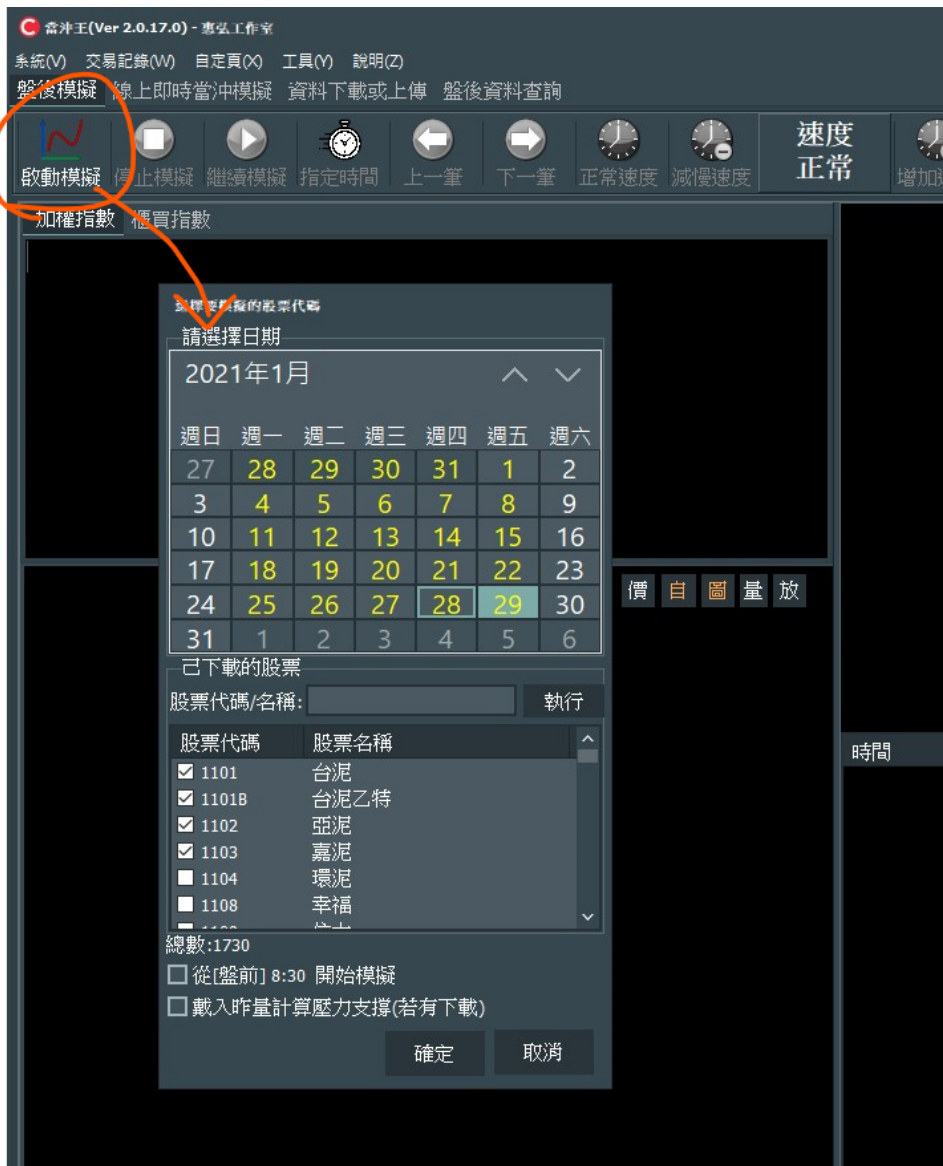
當沖王(Ver 2.0.17.0) - 惠弘工作室

系統(V) 交易記錄(W) 自定頁(X) 工具(Y) 說明(Z)

盤後模擬 線上即時當沖模擬 資料下載或上傳 盤後資料查詢

啟動模擬 停止模擬 繼續模擬 指定時間 上一筆 下一筆 正常速度 減慢速度 速度 正常 增加

加權指數 櫃買指數

選擇要模擬的股票代碼

請選擇日期

2021年1月

| 週日 | 週一 | 週二 | 週三 | 週四 | 週五 | 週六 |
|---|---|---|---|---|---|---|
| 27 | 28 | 29 | 30 | 31 | 1 | 2 |
| 3 | 4 | 5 | 6 | 7 | 8 | 9 |
| 10 | 11 | 12 | 13 | 14 | 15 | 16 |
| 17 | 18 | 19 | 20 | 21 | 22 | 23 |
| 24 | 25 | 26 | 27 | 28 | 29 | 30 |
| 31 | 1 | 2 | 3 | 4 | 5 | 6 |

價 自 圖 量 放

己下載的股票

股票代碼/名稱: 執行

| 股票代碼 | 股票名稱 |
|---|---|
| 1101 | 台泥 |
| 1101B | 台泥乙特 |
| 1102 | 亞泥 |
| 1103 | 嘉泥 |
| 1104 | 環泥 |
| 1108 | 幸福 |

時間

總數:1730

從[盤前] 8:30 開始模擬

戴入昨量計算壓力支撐(若有下載)

確定 取消